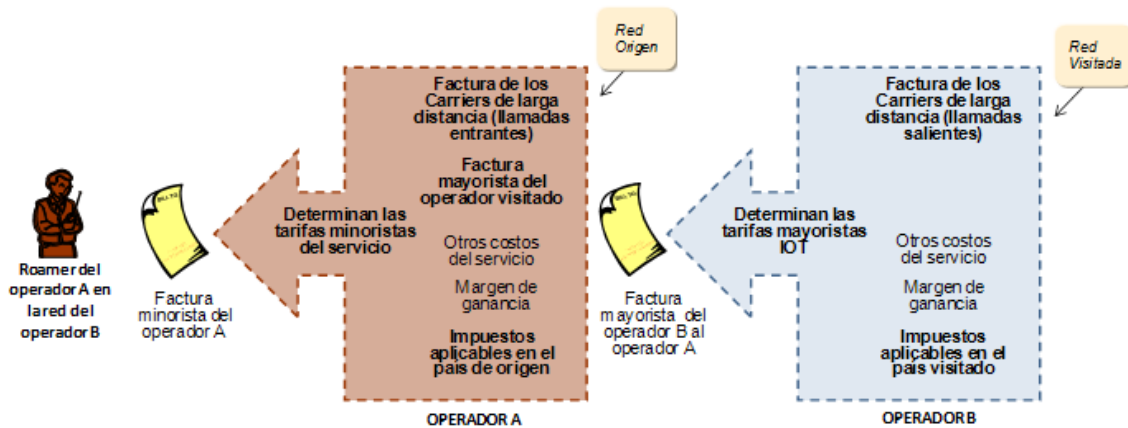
Red Origen

Red Visitada

Roamer del operador A en lared del operador B

Factura minorista del operador A

Determinan las tarifas minoristas del servicio

Factura de los Carriers de larga distancia (llamadas entrantes)

Factura mayorista del operador visitado

Otros costos del servicio

Margen de ganancia

Impuestos aplicables en el país de origen

OPERADOR A

Factura mayorista del operador B al operador A

Determinan las tarifas mayoristas IOT

Factura de los Carriers de larga distancia (llamadas salientes)

Otros costos del servicio

Margen de ganancia

Impuestos aplicables en el país visitado

OPERADOR B